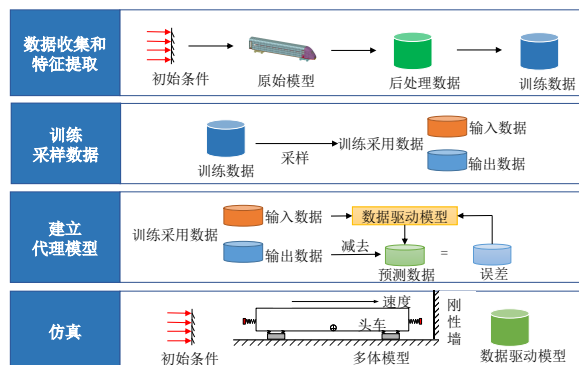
数据收集和特征提取

初始条件

原始模型

后处理数据

训练数据

训练采样数据

训练数据

采样

训练采用数据

输入数据

输出数据

建立代理模型

训练采用数据

输入数据

输出数据

数据驱动模型

减去

预测数据

=

误差

仿真

初始条件

速度

头车

多体模型

刚性墙

数据驱动模型